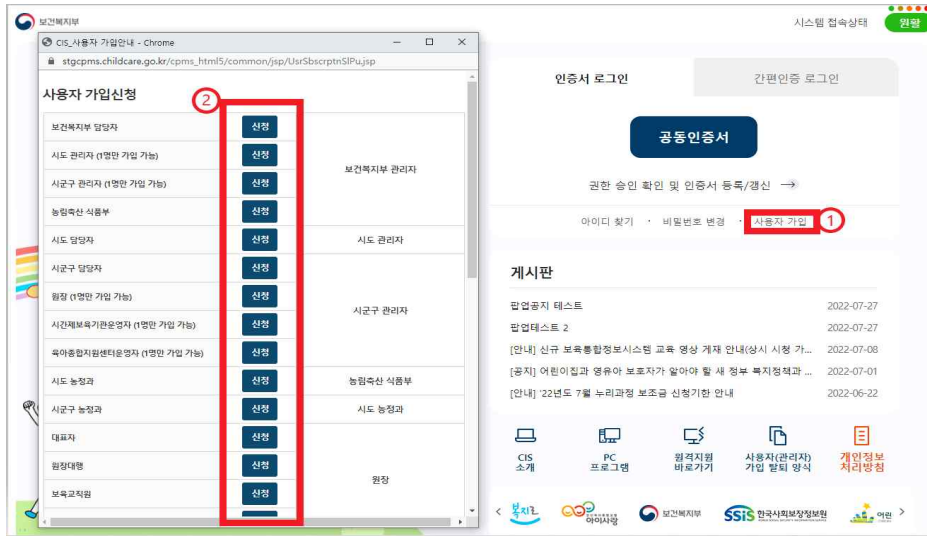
보건복지부

시스템 접속상태 원활

CIS_사용자 가입안내 - Chrome

stgcpms.childcare.go.kr/cpms_html5/common/jsp/UsrSbscrptnSlPu.jsp

사용자 가입신청

②

| | | |
|---|---|---|
| 보건복지부 담당자 | 신청 | 보건복지부 관리자 |
| 시도 관리자 (1명만 가입 가능) | 신청 | |
| 시군구 관리자 (1명만 가입 가능) | 신청 | |
| 농림축산 식품부 | 신청 | |
| 시도 담당자 | 신청 | 시도 관리자 |
| 시군구 담당자 | 신청 | 시군구 관리자 |
| 원장 (1명만 가입 가능) | 신청 | |
| 시간제보육기관운영자 (1명만 가입 가능) | 신청 | |
| 육아종합지원센터운영자 (1명만 가입 가능) | 신청 | |
| 시도 농정과 | 신청 | 농림축산 식품부 |
| 시군구 농정과 | 신청 | 시도 농정과 |
| 대표자 | 신청 | 원장 |
| 원장대행 | 신청 | |
| 보육교직원 | 신청 | |

인증서 로그인

간편인증 로그인

공동인증서

권한 승인 확인 및 인증서 등록/갱신 →

아이디 찾기 · 비밀번호 변경 · 사용자 가입 ①

게시판

팝업공지 테스트 2022-07-27
팝업테스트 2 2022-07-27
[안내] 신규 보육통합정보시스템 교육 영상 게재 안내(상시 시청 가... 2022-07-08
[공지] 어린이집과 영유아 보호자가 알아야 할 새 정부 복지정책과 ... 2022-07-01
[안내] '22년도 7월 누리과정 보조금 신청기한 안내 2022-06-22

CIS 소개
PC 프로그램
원격지원 바로가기
사용자(관리자) 가입 탈퇴 양식
개인정보 처리방침

복지로 아이사랑 보건복지부 SSiS 한국사회보장정보원 어린